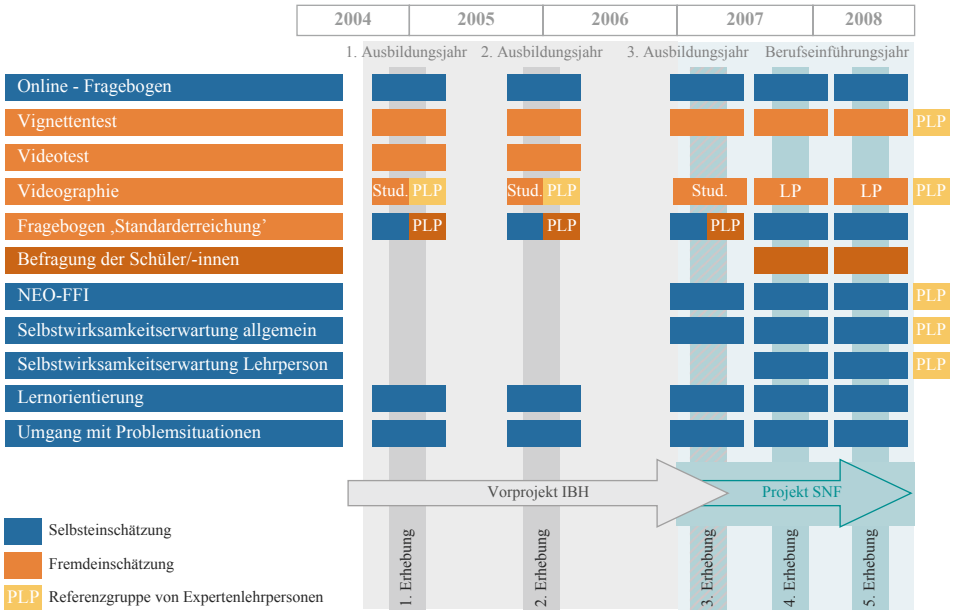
| 2004 | 2005 | 2006 | 2007 | 2008 |
|---|---|---|---|---|

1. Ausbildungsjahr 2. Ausbildungsjahr 3. Ausbildungsjahr Berufseinführungsjahr

Online - Fragebogen

Vignettentest PLP

Videotest

Videographie Stud. PLP Stud. PLP Stud. LP LP PLP

Fragebogen ‚Standarderreichung' PLP PLP PLP

Befragung der Schüler/-innen

NEO-FFI PLP

Selbstwirksamkeitserwartung allgemein PLP

Selbstwirksamkeitserwartung Lehrperson PLP

Lernorientierung

Umgang mit Problemsituationen

Vorprojekt IBH

Projekt SNF

1. Erhebung

2. Erhebung

3. Erhebung

4. Erhebung

5. Erhebung

Selbsteinschätzung

Fremdeinschätzung

PLP Referenzgruppe von Expertenlehrpersonen